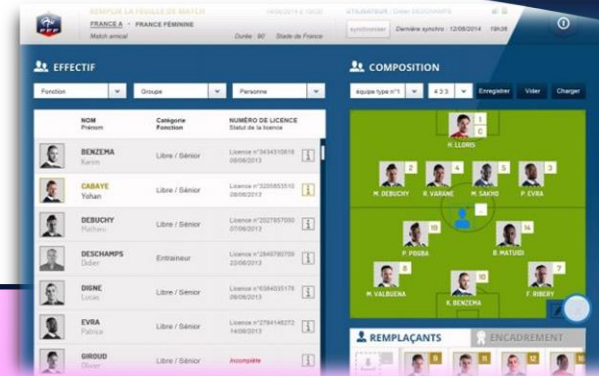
REMPLIR LA FEUILLE DE MATCH
FRANCE A • FRANCE FÉMININE
Match amical
Durée : 90
Stade de France
UTILISATEUR : Didier DESCHAMPS
Synchroniser
Dernière synchro : 12/08/2014 19h36

EFFECTIF
Fonction
Groupe
Personne

| NOM Prénom | Catégorie Fonction | NUMÉRO DE LICENCE Statut de la licence |
|---|---|---|
| BENZEMA Karim | Libre / Sénior | Licence n°3434310618 09/08/2013 |
| CABAYE Yohan | Libre / Sénior | Licence n°3205853510 09/08/2013 |
| DEBUCHY Mathieu | Libre / Sénior | Licence n°2027957050 07/08/2013 |
| DESCHAMPS Didier | Entraîneur | Licence n°2840760709 22/08/2013 |
| DIGNE Lucas | Libre / Sénior | Licence n°6384035178 09/08/2013 |
| EVRA Patrice | Libre / Sénior | Licence n°2784148272 14/08/2013 |
| GIROUD Olivier | Libre / Sénior | Incomplète |

COMPOSITION
équipe type n°1
4 3 3
Enregistrer
Vider
Charger

1 C H. LLORIS
2 M. DEBUCHY
4 R. VARANE
5 M. SAKHO
3 P. EVRA
19 P. POGBA
14 B. MATUIDI
8 M. VALBUENA
10 K. BENZEMA
7 F. RIBERY

REMPLAÇANTS
ENCADREMENT